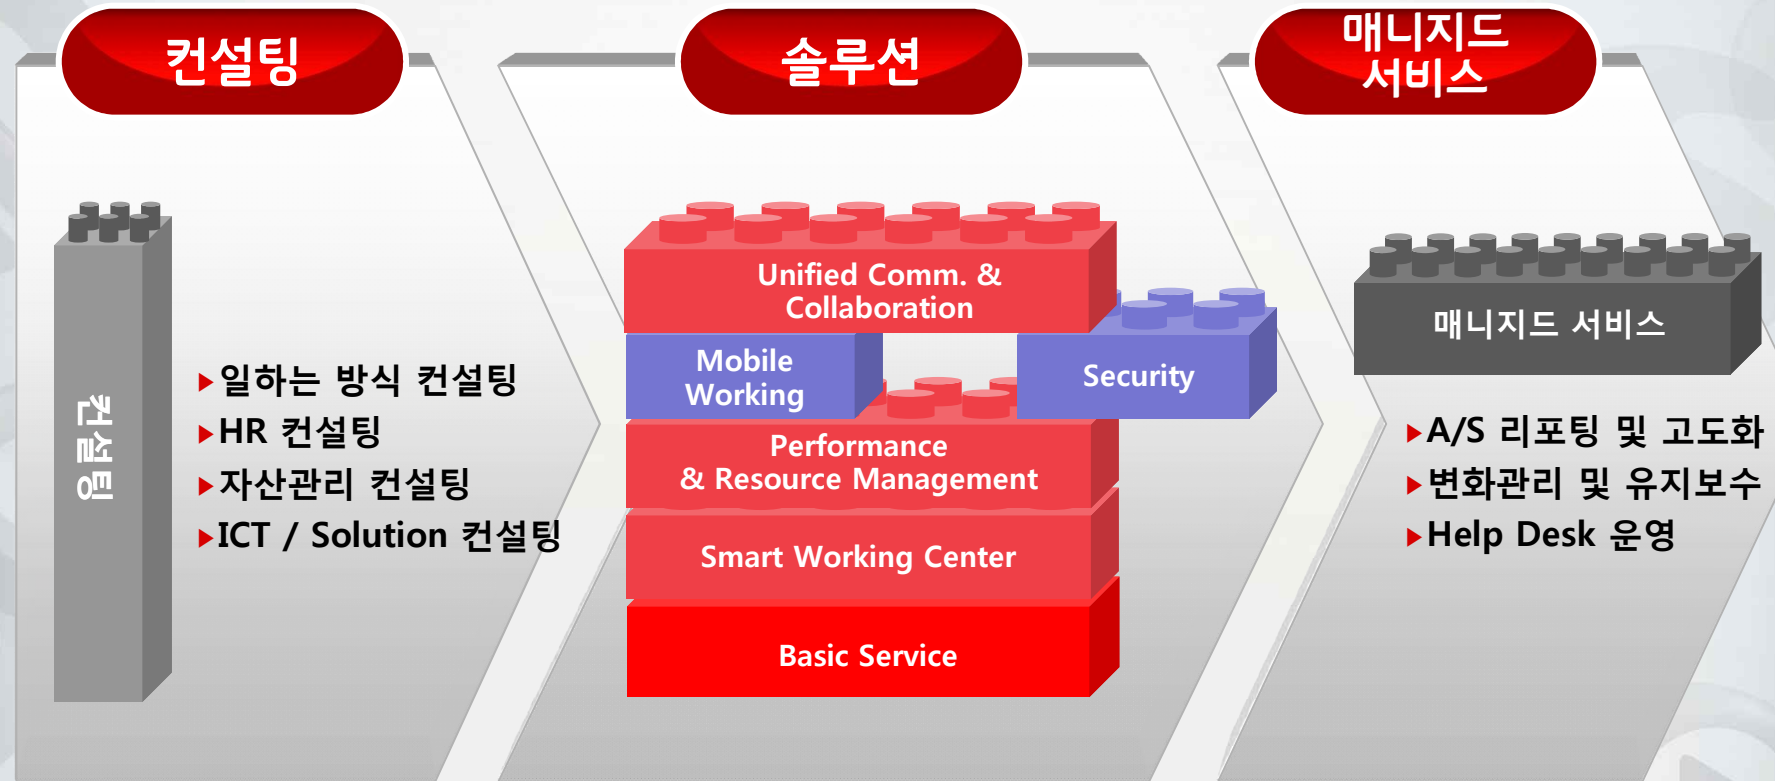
컨설팅

컨설팅

▸일하는 방식 컨설팅
▸HR 컨설팅
▸자산관리 컨설팅
▸ICT / Solution 컨설팅

솔루션

Unified Comm. & Collaboration

Mobile Working

Security

Performance & Resource Management

Smart Working Center

Basic Service

매니지드 서비스

매니지드 서비스

▸A/S 리포팅 및 고도화
▸변화관리 및 유지보수
▸Help Desk 운영